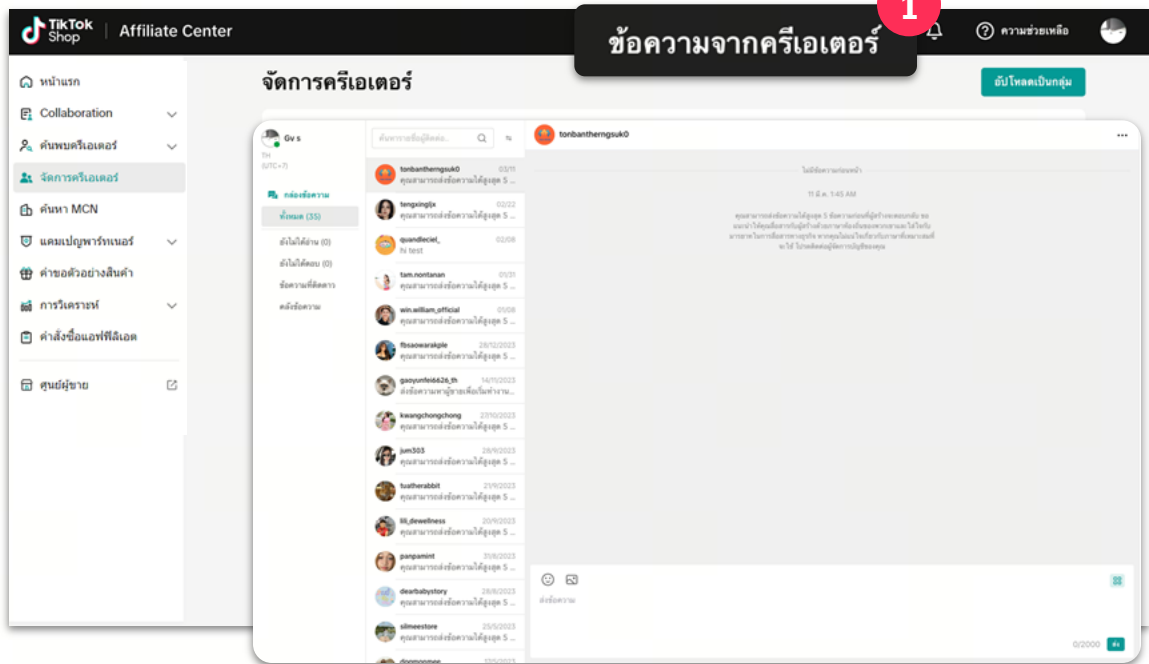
TikTok Shop | Affiliate Center

ข้อความจากครีเอเตอร์

1

ความช่วยเหลือ

หน้าแรก

Collaboration

ค้นพบครีเอเตอร์

จัดการครีเอเตอร์

ค้นหา MCN

แคมเปญพาร์ทเนอร์

คำขอตัวอย่างสินค้า

การวิเคราะห์

คำสั่งซื้อแอฟฟิลิเอต

ศูนย์ผู้ขาย

จัดการครีเอเตอร์

อัปโหลดเป็นกลุ่ม

Gv s

TH (UTC+7)

กล่องข้อความ

ทั้งหมด (35)

ยังไม่ได้อ่าน (0)

ยังไม่ได้ตอบ (0)

ข้อความที่ติดดาว

คลังข้อความ

ค้นหาจากชื่อผู้ติดต่อ...

tonbantherngsuk0 03/11 คุณสามารถส่งข้อความได้สูงสุด 5 ...

tengxingljx 02/22 คุณสามารถส่งข้อความได้สูงสุด 5 ...

quandleciel_ 02/08 hi test

tam.nontanan 01/31 คุณสามารถส่งข้อความได้สูงสุด 5 ...

win.william_official 01/08 คุณสามารถส่งข้อความได้สูงสุด 5 ...

fbsaowarakple 28/12/2023 คุณสามารถส่งข้อความได้สูงสุด 5 ...

gaoyunfei6626_th 14/11/2023 ส่งข้อความหาผู้ขายเพื่อเริ่มทำงาน...

kwangchongchong 27/10/2023 คุณสามารถส่งข้อความได้สูงสุด 5 ...

jum303 28/9/2023 คุณสามารถส่งข้อความได้สูงสุด 5 ...

tuatherabbit 21/9/2023 คุณสามารถส่งข้อความได้สูงสุด 5 ...

lili_dewellness 20/9/2023 คุณสามารถส่งข้อความได้สูงสุด 5 ...

panpamint 31/8/2023 คุณสามารถส่งข้อความได้สูงสุด 5 ...

dearbabystory 28/8/2023 คุณสามารถส่งข้อความได้สูงสุด 5 ...

slimeestore 25/5/2023 คุณสามารถส่งข้อความได้สูงสุด 5 ...

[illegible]

tonbantherngsuk0

ไม่มีข้อความก่อนหน้า

11 มี.ค. 1:45 AM

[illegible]

ส่งข้อความ

0/2000

ส่ง